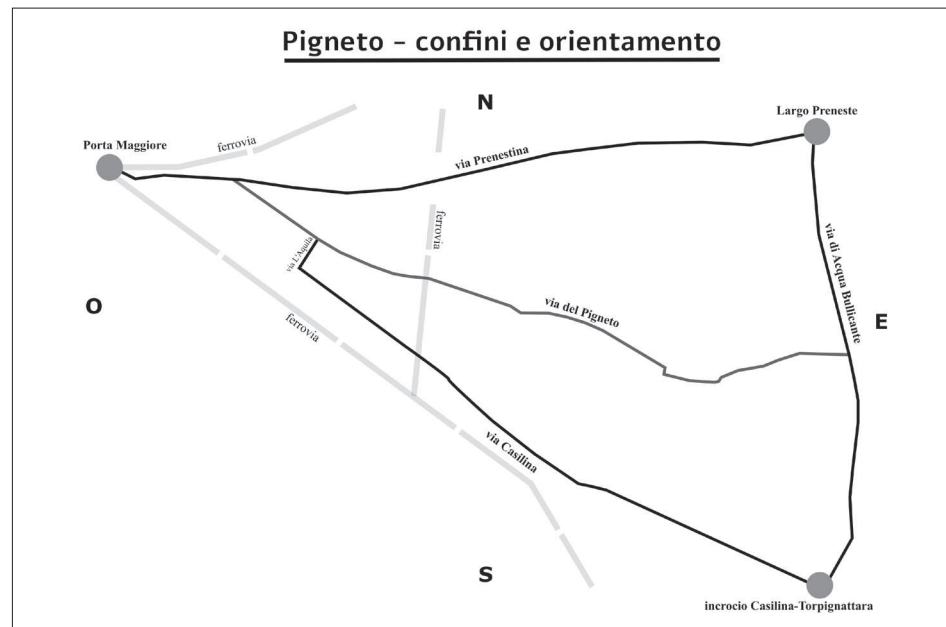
Pigneto - confini e orientamento

N

Porta Maggiore

ferrovia

via Prenestina

Largo Preneste

ferrovia

via L'Aquila

via di Acqua Bullicante

O

via del Pigneto

E

ferrovia

via Casilina

S

incrocio Casilina-Torpignattara